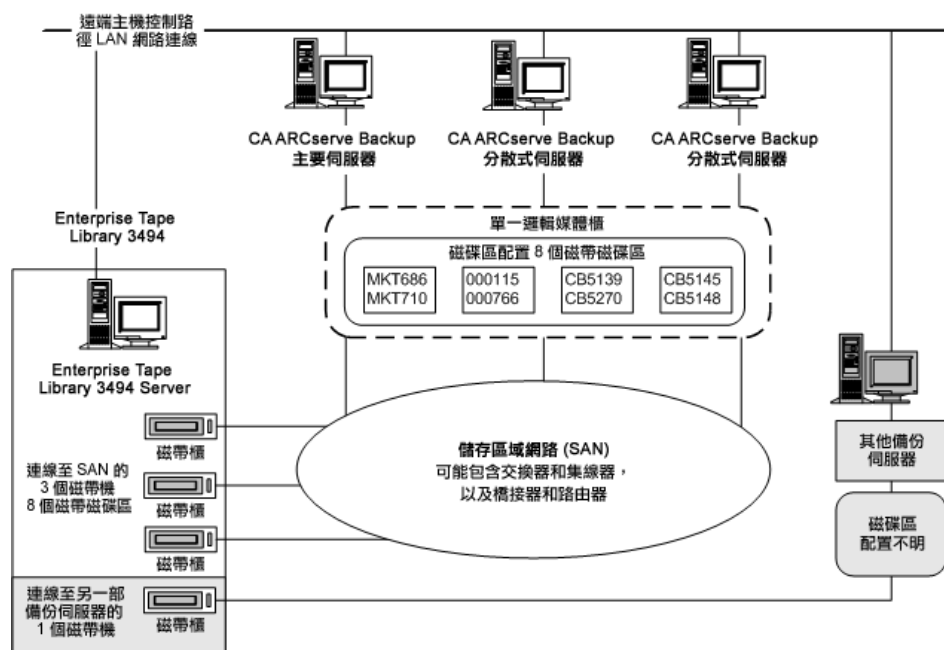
遠端主機控制路
徑 LAN 網路連線

CA ARCserve Backup
主要伺服器

CA ARCserve Backup
分散式伺服器

CA ARCserve Backup
分散式伺服器

Enterprise Tape
Library 3494

單一邏輯媒體櫃
磁碟區配置 8 個磁帶磁碟區

MKT686
MKT710

000115
000766

CB5139
CB5270

CB5145
CB5148

Enterprise Tape
Library 3494 Server

磁帶櫃

連線至 SAN 的
3 個磁帶機
8 個磁帶磁碟區

磁帶櫃

磁帶櫃

儲存區域網路 (SAN)
可能包含交換器和集線器，
以及橋接器和路由器

其他備份
伺服器

磁碟區
配置不明

連線至另一部
備份伺服器的
1 個磁帶機

磁帶櫃